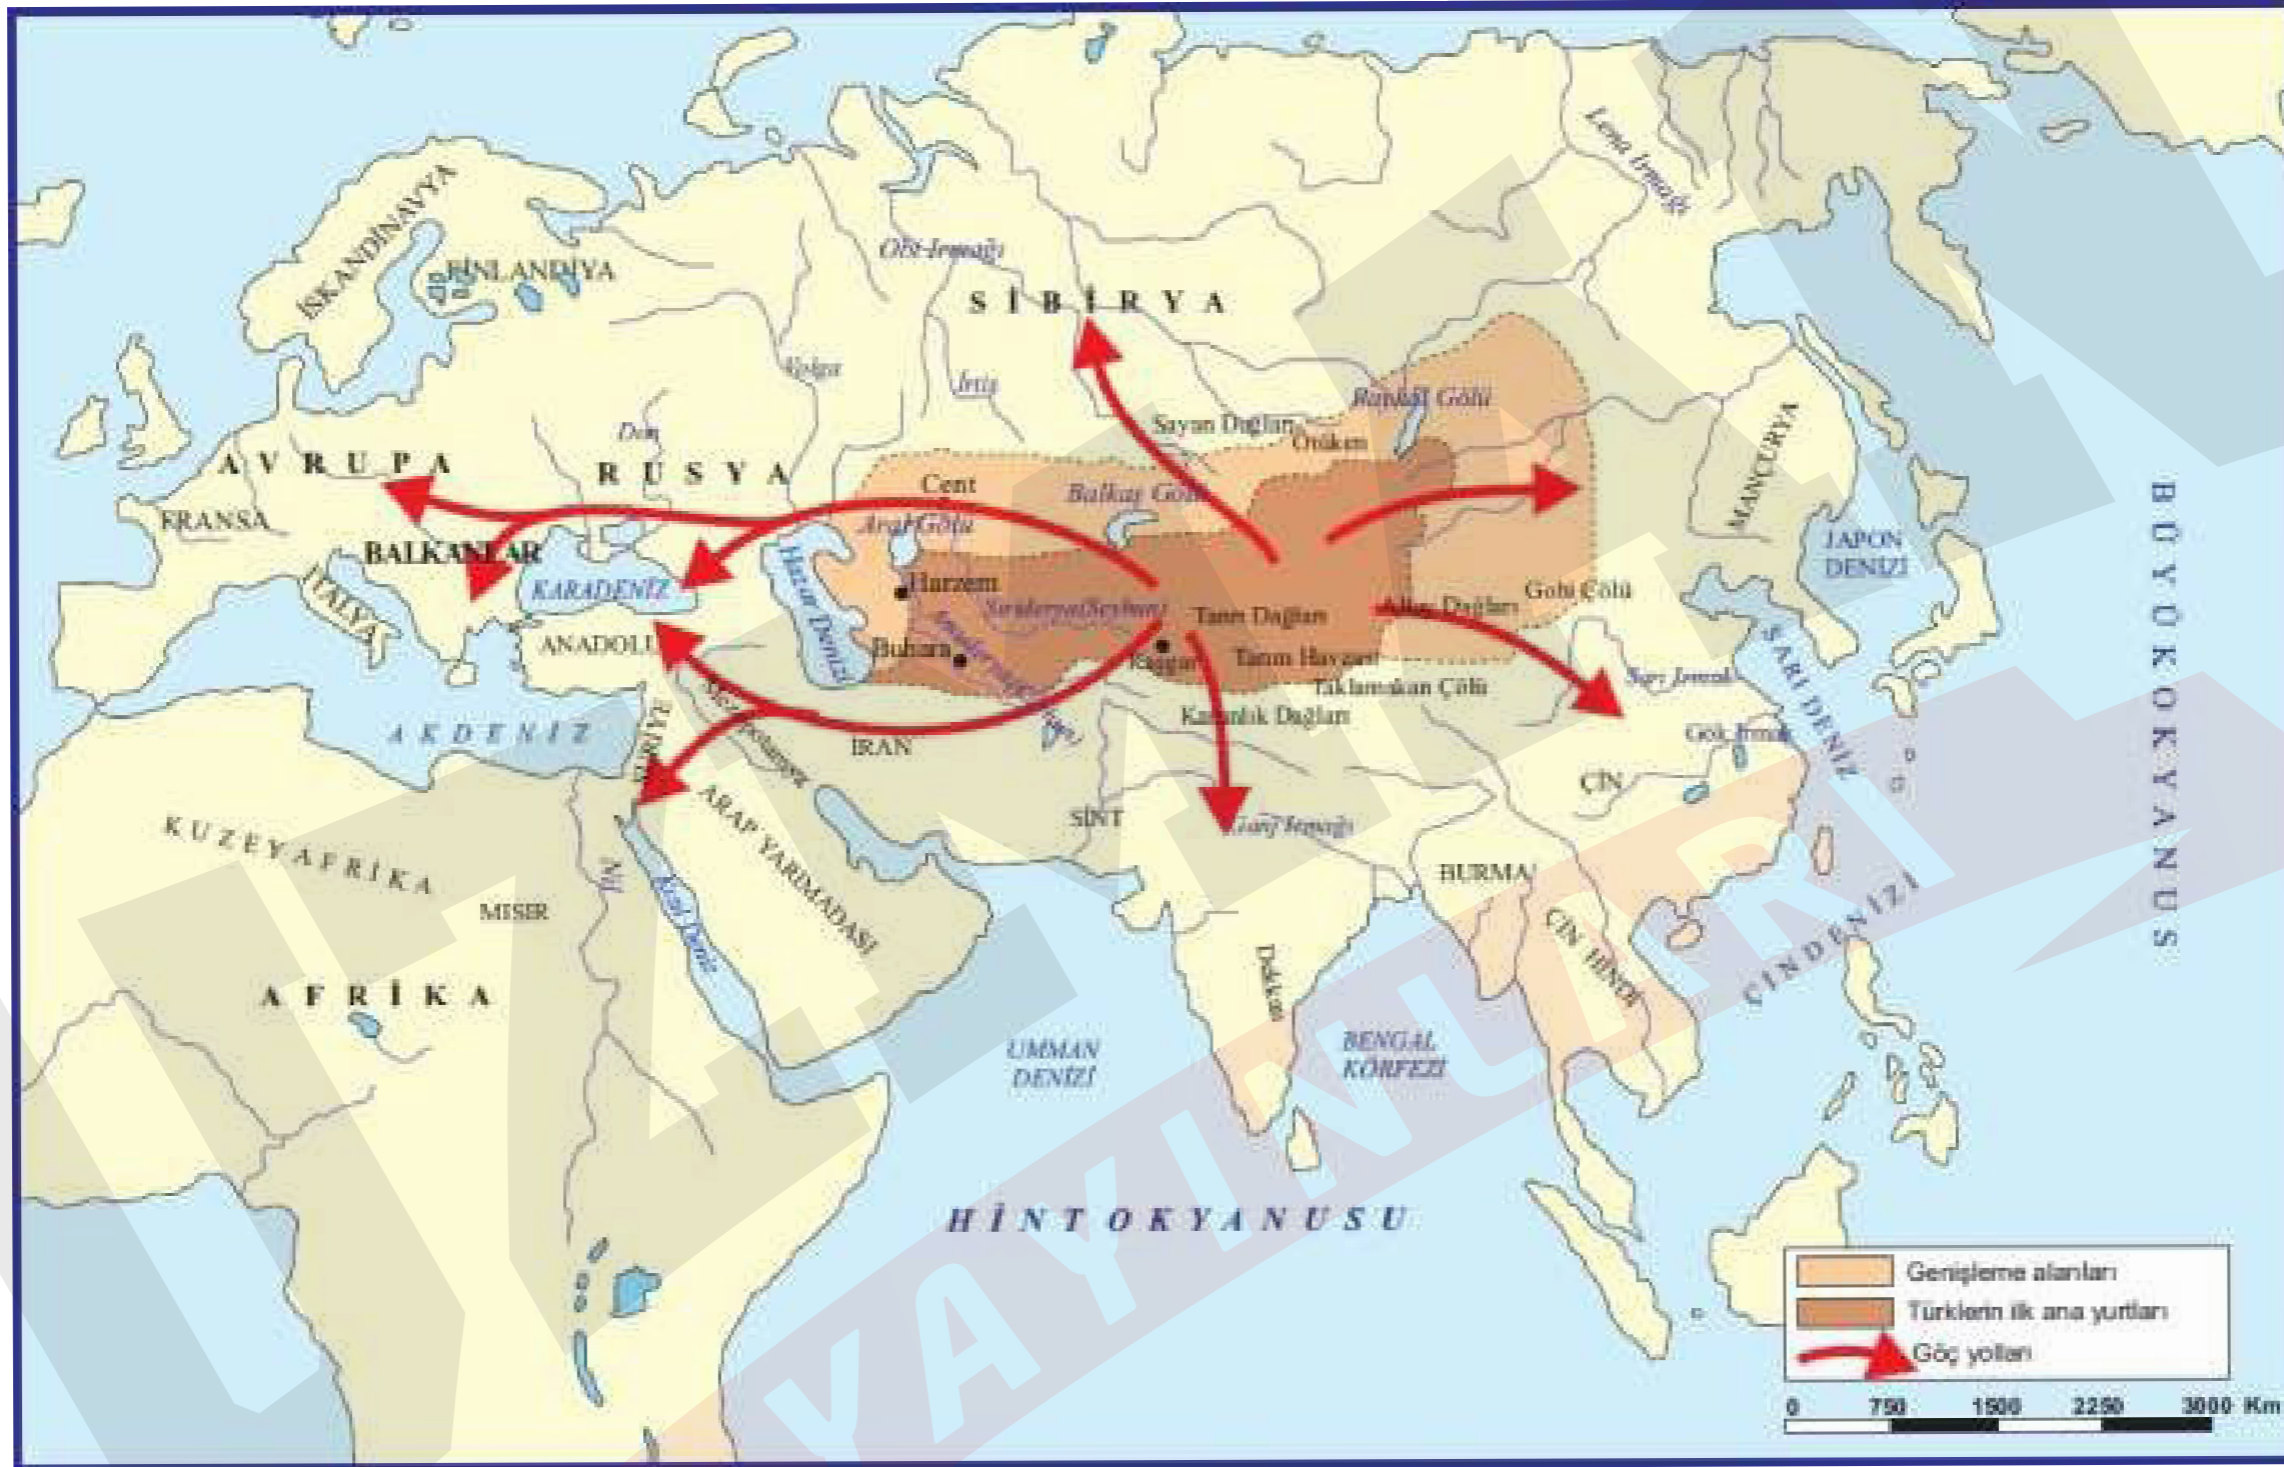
Lena Irmağı
Obi Irmağı
İSKANDİNAVYA
FİNLANDİYA
SİBİRYA
Volga
İrtiş
Baykal Gölü
Sayan Dağları
Ötüken
Don
AVRUPA
RUSYA
Cent
Balkaş Gölü
MANÇURYA
FRANSA
Aral Gölü
BALKANLAR
Hazar Denizi
JAPON DENİZİ
İTALYA
KARADENİZ
Harzem
Seyhun
Tanrı Dağları
Altay Dağları
Gobi Çölü
ANADOLU
Buhara
Kaşgar
Tarım Havzası
Taklamakan Çölü
Sarı Irmak
SARI DENİZ
AKDENİZ
Kurumlık Dağları
Gök Irmak
İRAN
BÜYÜK OKYANUS
ÇİN
KUZEY AFRİKA
SİNT
Gani Irmağı
ARAP YARIMADASI
BURMA
MISIR
Nil
Kızıl Deniz
ÇİN HİNDİ
ÇİN DENİZİ
Dekkan
AFRİKA
UMMAN DENİZİ
BENGAL KÖRFEZİ
HİNT OKYANUSU
Genişleme alanları
Türklerin ilk ana yurtları
Göç yolları
0 750 1500 2250 3000 Km
YAYINLARI